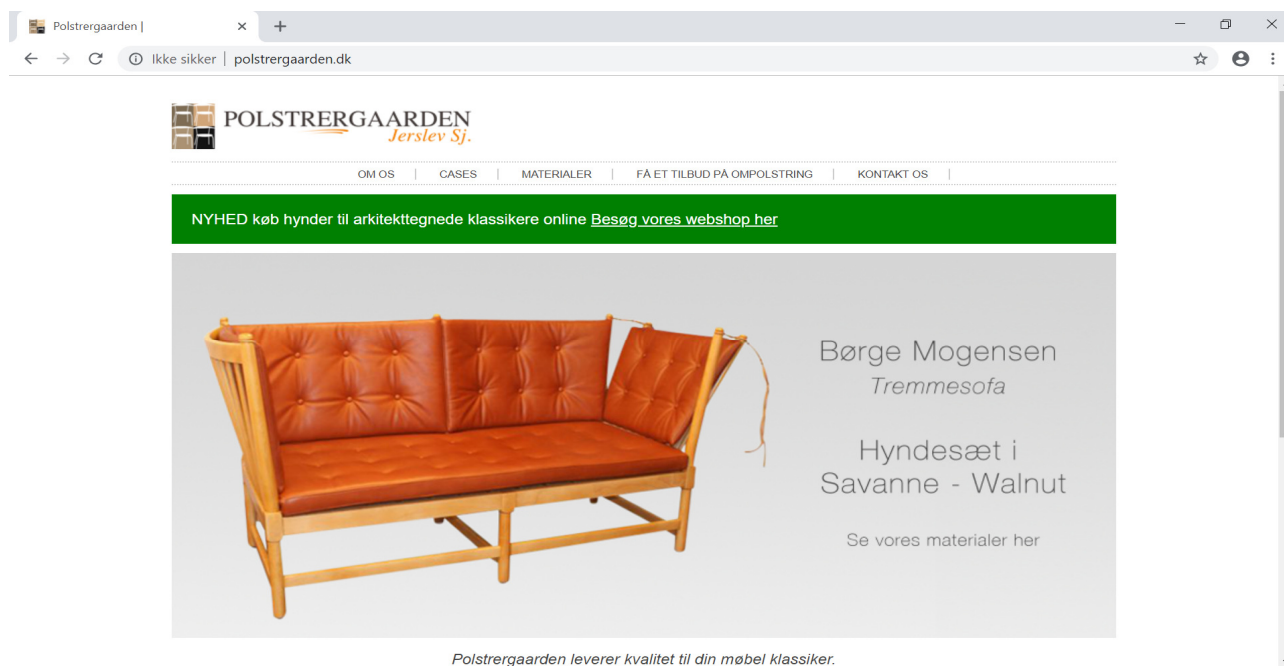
Polstrergaarden |

Ikke sikker | polstrergaarden.dk

POLSTRERGAARDEN
Jerslev Sj.

OM OS | CASES | MATERIALER | FÅ ET TILBUD PÅ OMPOLSTRING | KONTAKT OS |

NYHED køb hynder til arkitekttegnede klassikere online Besøg vores webshop her

Børge Mogensen
Tremmesofa

Hyndesæt i
Savanne - Walnut

Se vores materialer her

Polstrergaarden leverer kvalitet til din møbel klassiker.